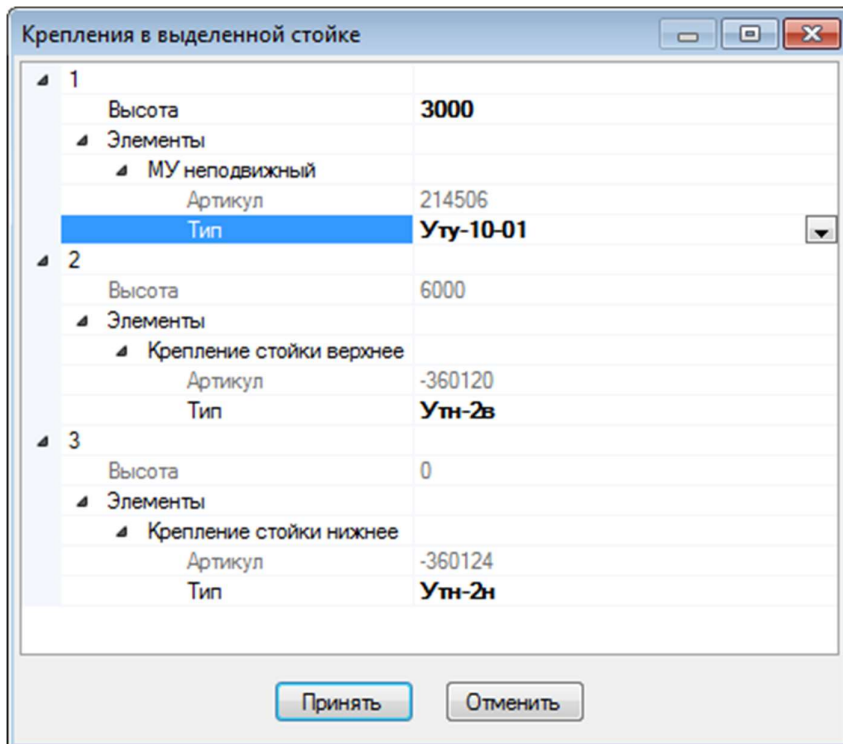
Крепления в выделенной стойке

| | |
|---|---|
| 1 | |
| Высота | 3000 |
| Элементы | |
| МУ неподвижный | |
| Артикул | 214506 |
| Тип | Уту-10-01 |
| 2 | |
| Высота | 6000 |
| Элементы | |
| Крепление стойки верхнее | |
| Артикул | -360120 |
| Тип | Утн-2в |
| 3 | |
| Высота | 0 |
| Элементы | |
| Крепление стойки нижнее | |
| Артикул | -360124 |
| Тип | Утн-2н |

Принять Отменить